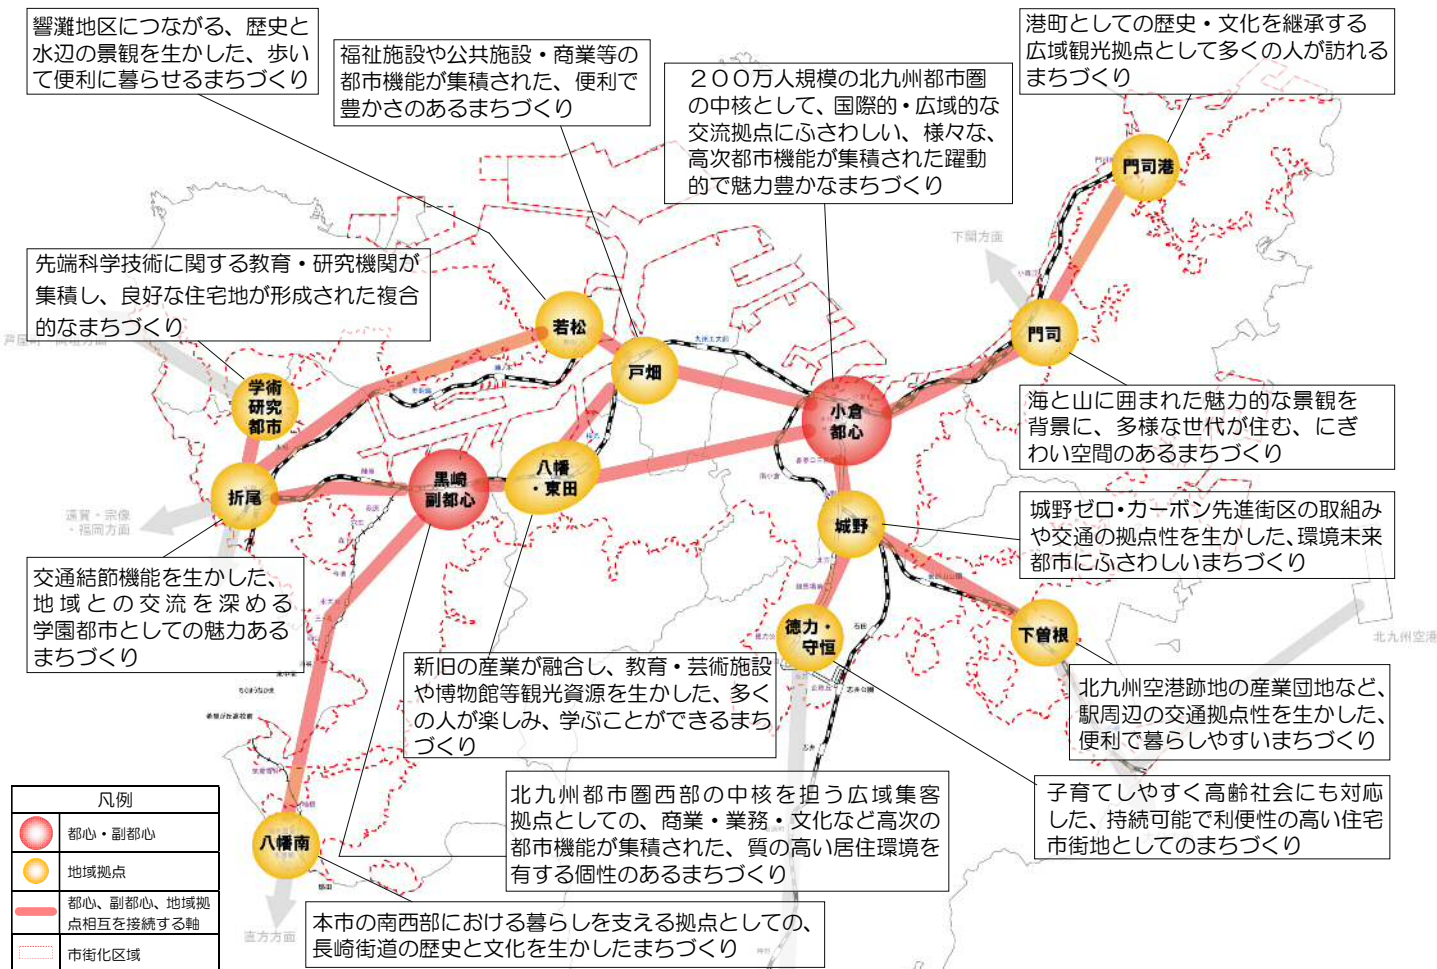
響灘地区につながる、歴史と水辺の景観を生かした、歩いて便利に暮らせるまちづくり

福祉施設や公共施設・商業等の都市機能が集積された、便利で豊かさのあるまちづくり

２００万人規模の北九州都市圏の中核として、国際的・広域的な交流拠点にふさわしい、様々な、高次都市機能が集積された躍動的で魅力豊かなまちづくり

港町としての歴史・文化を継承する広域観光拠点として多くの人が訪れるまちづくり

先端科学技術に関する教育・研究機関が集積し、良好な住宅地が形成された複合的なまちづくり

下関方面

芦屋町・岡垣方面

若松

戸畑

門司港

門司

小倉都心

学術研究都市

折尾

黒崎副都心

八幡・東田

城野

海と山に囲まれた魅力的な景観を背景に、多様な世代が住む、にぎわい空間のあるまちづくり

城野ゼロ・カーボン先進街区の取組みや交通の拠点性を生かした、環境未来都市にふさわしいまちづくり

遠賀・宗像・福岡方面

交通結節機能を生かした、地域との交流を深める学園都市としての魅力あるまちづくり

徳力・守恒

下曽根

北九州空港

新旧の産業が融合し、教育・芸術施設や博物館等観光資源を生かした、多くの人が楽しみ、学ぶことができるまちづくり

北九州空港跡地の産業団地など、駅周辺の交通拠点性を生かした、便利で暮らしやすいまちづくり

凡例

都心・副都心

地域拠点

都心、副都心、地域拠点相互を接続する軸

市街化区域

八幡南

北九州都市圏西部の中核を担う広域集客拠点としての、商業・業務・文化など高次の都市機能が集積された、質の高い居住環境を有する個性のあるまちづくり

子育てしやすく高齢社会にも対応した、持続可能で利便性の高い住宅市街地としてのまちづくり

直方方面

本市の南西部における暮らしを支える拠点としての、長崎街道の歴史と文化を生かしたまちづくり